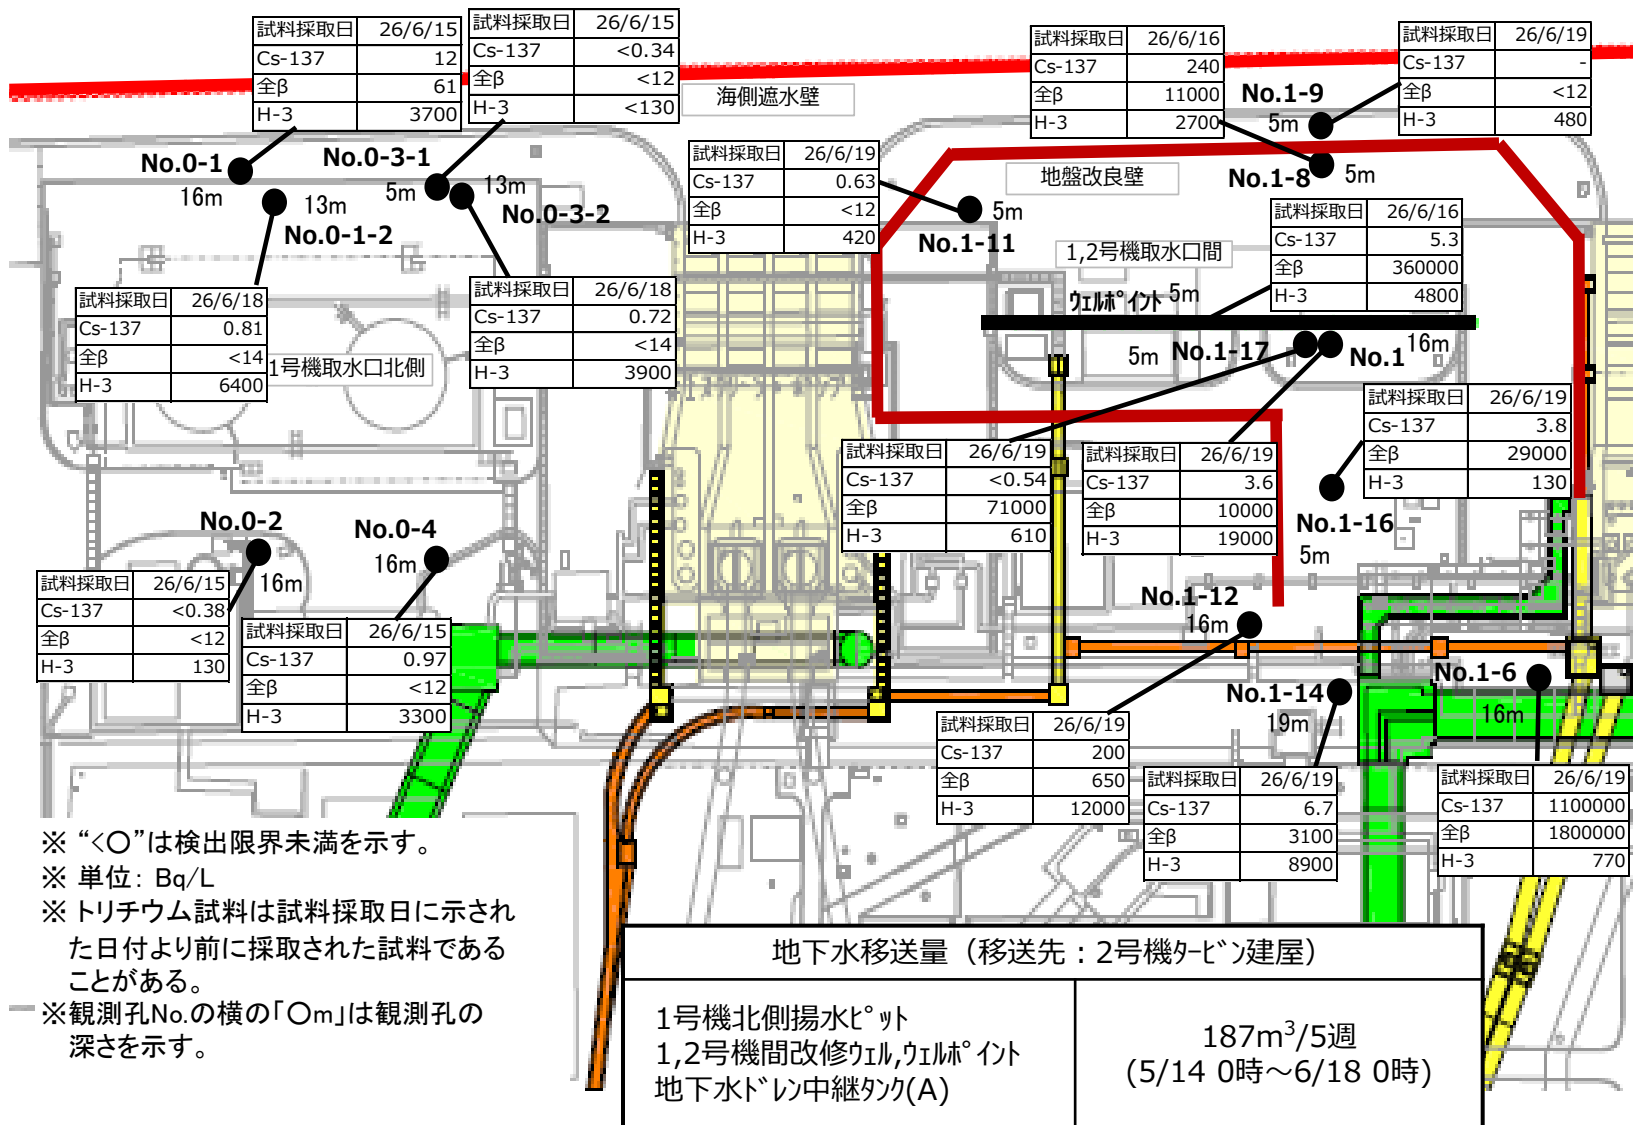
| 試料採取日 | 26/6/15 |
|---|---|
| Cs-137 | 12 |
| 全β | 61 |
| H-3 | 3700 |

| 試料採取日 | 26/6/15 |
|---|---|
| Cs-137 | <0.34 |
| 全β | <12 |
| H-3 | <130 |

海側遮水壁

| 試料採取日 | 26/6/16 |
|---|---|
| Cs-137 | 240 |
| 全β | 11000 |
| H-3 | 2700 |

No.1-9
5m

| 試料採取日 | 26/6/19 |
|---|---|
| Cs-137 | - |
| 全β | <12 |
| H-3 | 480 |

No.0-1
16m
No.0-3-1
5m
13m
13m
No.0-3-2
No.0-1-2

| 試料採取日 | 26/6/19 |
|---|---|
| Cs-137 | 0.63 |
| 全β | <12 |
| H-3 | 420 |

5m
No.1-11
地盤改良壁
No.1-8
5m

| 試料採取日 | 26/6/16 |
|---|---|
| Cs-137 | 5.3 |
| 全β | 360000 |
| H-3 | 4800 |

1,2号機取水口間
ｳｪﾙﾎﾟｲﾝﾄ 5m

| 試料採取日 | 26/6/18 |
|---|---|
| Cs-137 | 0.81 |
| 全β | <14 |
| H-3 | 6400 |

1号機取水口北側

| 試料採取日 | 26/6/18 |
|---|---|
| Cs-137 | 0.72 |
| 全β | <14 |
| H-3 | 3900 |

5m
No.1-17
No.1
16m

| 試料採取日 | 26/6/19 |
|---|---|
| Cs-137 | 3.8 |
| 全β | 29000 |
| H-3 | 130 |

| 試料採取日 | 26/6/19 |
|---|---|
| Cs-137 | <0.54 |
| 全β | 71000 |
| H-3 | 610 |

| 試料採取日 | 26/6/19 |
|---|---|
| Cs-137 | 3.6 |
| 全β | 10000 |
| H-3 | 19000 |

No.1-16
5m

No.0-2
No.0-4
16m
16m

| 試料採取日 | 26/6/15 |
|---|---|
| Cs-137 | <0.38 |
| 全β | <12 |
| H-3 | 130 |

| 試料採取日 | 26/6/15 |
|---|---|
| Cs-137 | 0.97 |
| 全β | <12 |
| H-3 | 3300 |

No.1-12
16m
No.1-6
16m
No.1-14
19m

| 試料採取日 | 26/6/19 |
|---|---|
| Cs-137 | 200 |
| 全β | 650 |
| H-3 | 12000 |

| 試料採取日 | 26/6/19 |
|---|---|
| Cs-137 | 6.7 |
| 全β | 3100 |
| H-3 | 8900 |

| 試料採取日 | 26/6/19 |
|---|---|
| Cs-137 | 1100000 |
| 全β | 1800000 |
| H-3 | 770 |

※ “<○”は検出限界未満を示す。
※ 単位：Bq/L
※ トリチウム試料は試料採取日に示された日付より前に採取された試料であることがある。
※観測孔No.の横の「○m」は観測孔の深さを示す。

| 地下水移送量（移送先：2号機ﾀｰﾋﾞﾝ建屋） | |
|---|---|
| 1号機北側揚水ﾋﾟｯﾄ<br>1,2号機間改修ｳｪﾙ,ｳｪﾙﾎﾟｲﾝﾄ<br>地下水ﾄﾞﾚﾝ中継ﾀﾝｸ(A) | $187m^3$/5週<br>(5/14 0時～6/18 0時) |